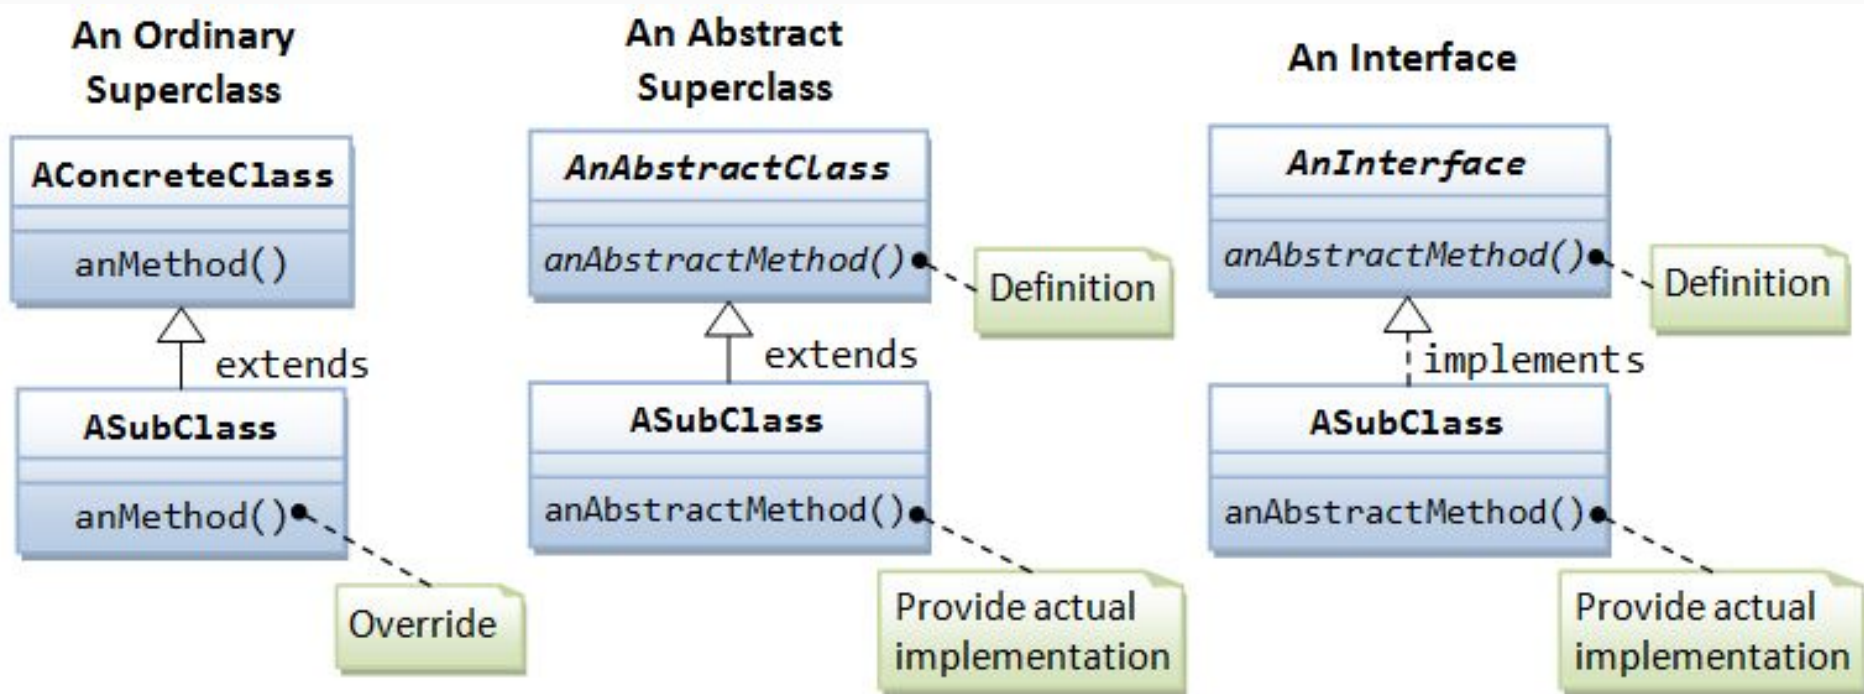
An Ordinary Superclass

AConcreteClass

anMethod()

extends

ASubClass

anMethod()

Override

An Abstract Superclass

AnAbstractClass

anAbstractMethod()

Definition

extends

ASubClass

anAbstractMethod()

Provide actual implementation

An Interface

AnInterface

anAbstractMethod()

Definition

implements

ASubClass

anAbstractMethod()

Provide actual implementation